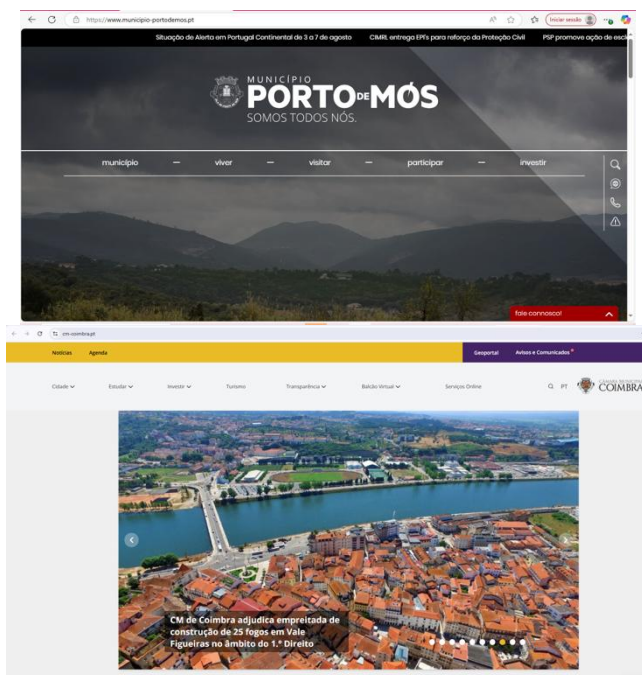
https://www.municipio-portodemos.pt

Iniciar sessão

Situação de Alerta em Portugal Continental de 3 a 7 de agosto CIMRL entrega EPI's para reforço da Proteção Civil PSP promove ação de esc

MUNICÍPIO
PORTO DE MÓS
SOMOS TODOS NÓS.

município — viver — visitar — participar — investir

fale connosco!

cm-coimbra.pt

Notícias Agenda Geoportal Avisos e Comunicados

Cidade Estudar Investir Turismo Transparência Balcão Virtual Serviços Online PT COIMBRA

CM de Coimbra adjudica empreitada de construção de 25 fogos em Vale Figueiras no âmbito do 1.º Direito